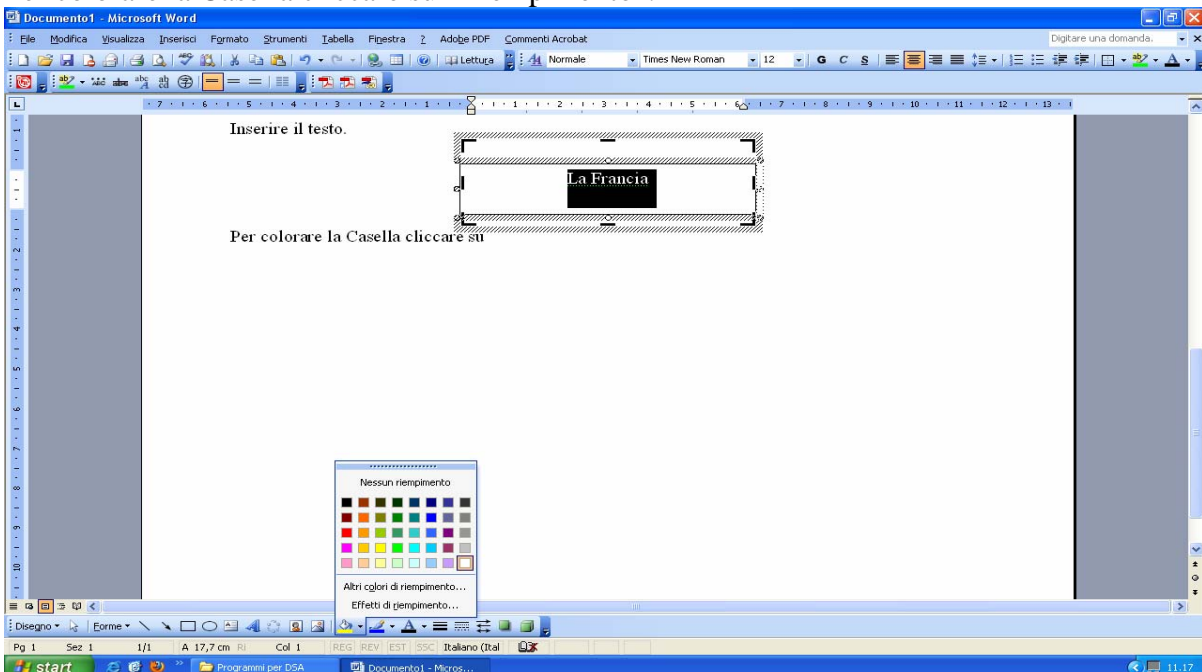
Documento1 - Microsoft Word

File Modifica Visualizza Inserisci Formato Strumenti Tabella Finestra ? Adobe PDF Commenti Acrobat

Digitare una domanda.

Lettura Normale Times New Roman 12

Inserire il testo.

La Francia

Per colorare la Casella cliccare su

Nessun riempimento

Altri colori di riempimento...

Effetti di riempimento...

Disegno Forme

Pg 1 Sez 1 1/1 A 17,7 cm Ri Col 1 REG REV EST SSC Italiano (Ital

start Programmi per DSA Documento1 - Micros... 11.17